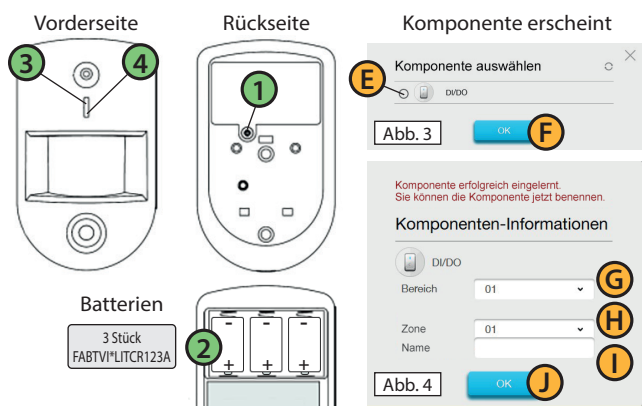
Vorderseite

3

4

Rückseite

1

Komponente erscheint

Komponente auswählen

E

DI/DO

Abb. 3

OK

F

Komponente erfolgreich eingelernt.
Sie können die Komponente jetzt benennen.

Komponenten-Informationen

DI/DO

Bereich

01

G

Zone

01

H

Name

I

Abb. 4

OK

J

Batterien

3 Stück
FABTVI*LITCR123A

2

-
+
-
+
-
+